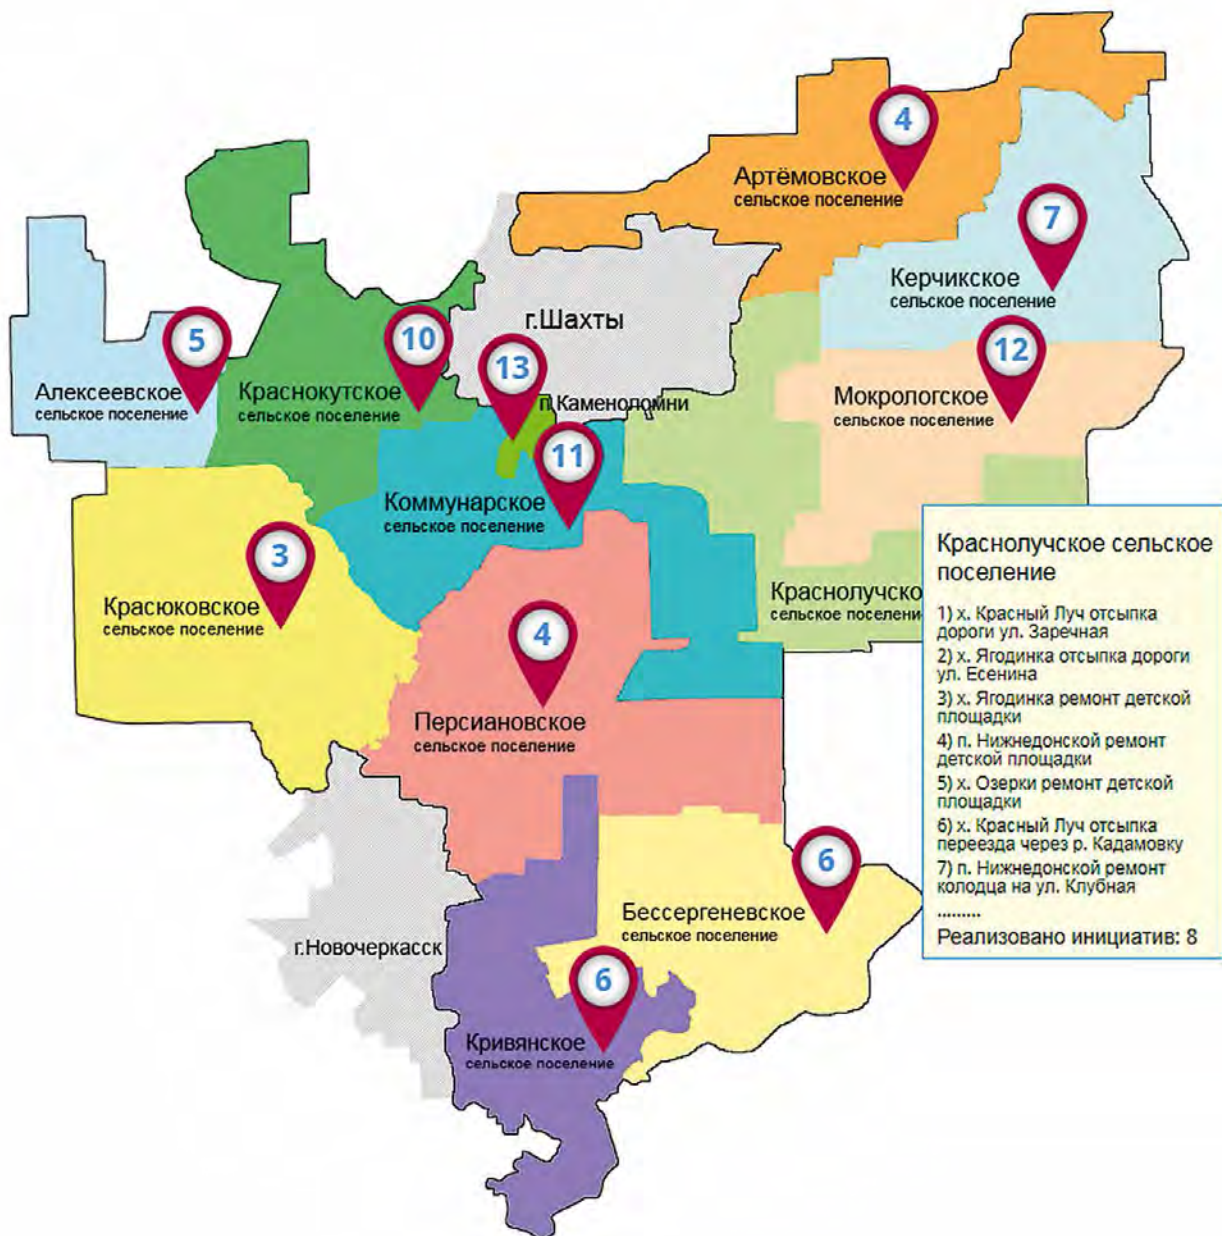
4
Артёмовское
сельское поселение

7
Керчикское
сельское поселение

г.Шахты

5
Алексеевское
сельское поселение

10
Краснокутское
сельское поселение

13
п.Каменоломни

12
Мокрологское
сельское поселение

11
Коммунарское
сельское поселение

3
Красюковское
сельское поселение

Краснолучско
сельское поселени

4
Персиановское
сельское поселение

6
Бессергеневское
сельское поселение

г.Новочеркасск

6
Кривянское
сельское поселение

Краснолучское сельское поселение

1) х. Красный Луч отсыпка дороги ул. Заречная
2) х. Ягодинка отсыпка дороги ул. Есенина
3) х. Ягодинка ремонт детской площадки
4) п. Нижнедонской ремонт детской площадки
5) х. Озерки ремонт детской площадки
6) х. Красный Луч отсыпка переезда через р. Кадамовку
7) п. Нижнедонской ремонт колодца на ул. Клубная
.........
Реализовано инициатив: 8